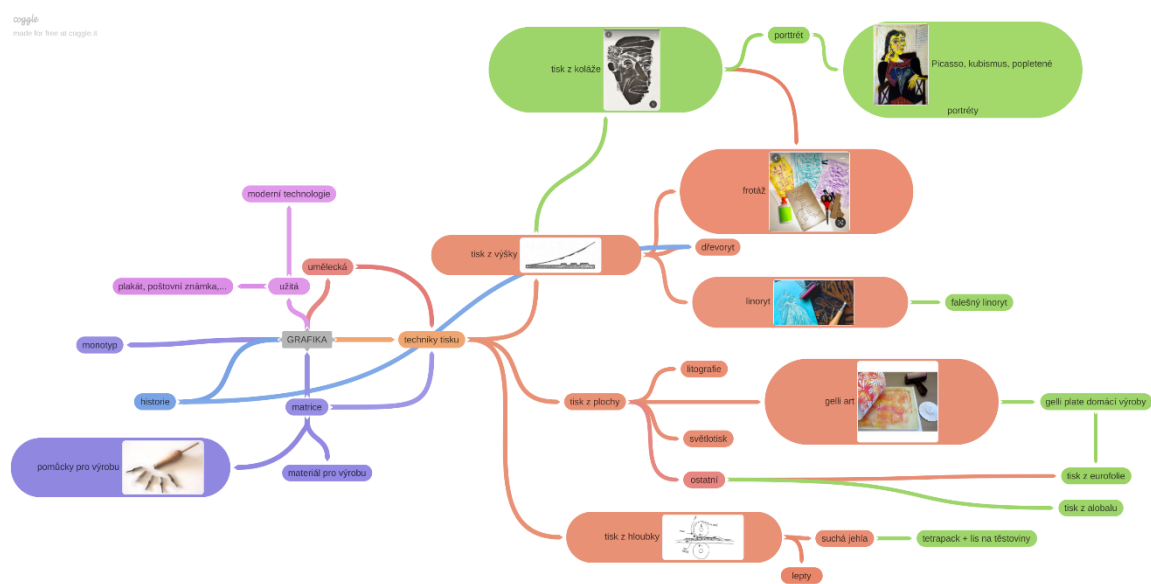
coggle
made for free at coggle.it

tisk z koláže

portrét

Picasso, kubismus, popletené portréty

frotáž

tisk z výšky

dřevoryt

linoryt

falešný linoryt

moderní technologie

umělecká

plakát, poštovní známka,...

užitá

monotyp

GRAFIKA

techniky tisku

historie

matrice

pomůcky pro výrobu

materiál pro výrobu

litografie

tisk z plochy

gelli art

gelli plate domácí výroby

světlotisk

ostatní

tisk z eurofolie

tisk z alobalu

tisk z hloubky

suchá jehla

tetrapack + lis na těstoviny

lepty